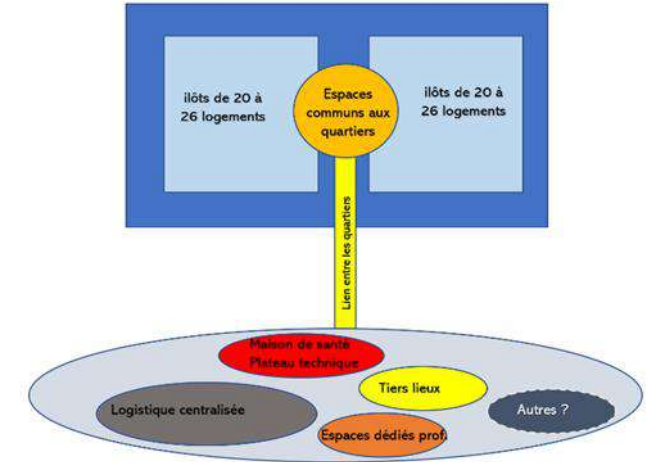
ilôts de 20 à 26 logements

Espaces communs aux quartiers

ilôts de 20 à 26 logements

Lien entre les quartiers

Maison de santé
Plateau technique

Tiers lieux

Logistique centralisée

Autres ?

Espaces dédiés prof.